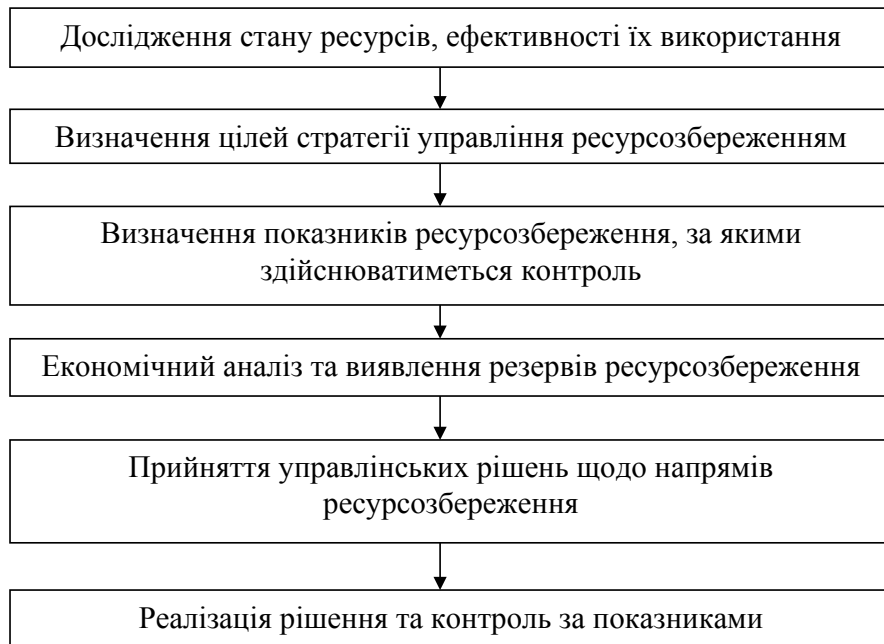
Дослідження стану ресурсів, ефективності їх використання

Визначення цілей стратегії управління ресурсозбереженням

Визначення показників ресурсозбереження, за якими здійснюватиметься контроль

Економічний аналіз та виявлення резервів ресурсозбереження

Прийняття управлінських рішень щодо напрямів ресурсозбереження

Реалізація рішення та контроль за показниками